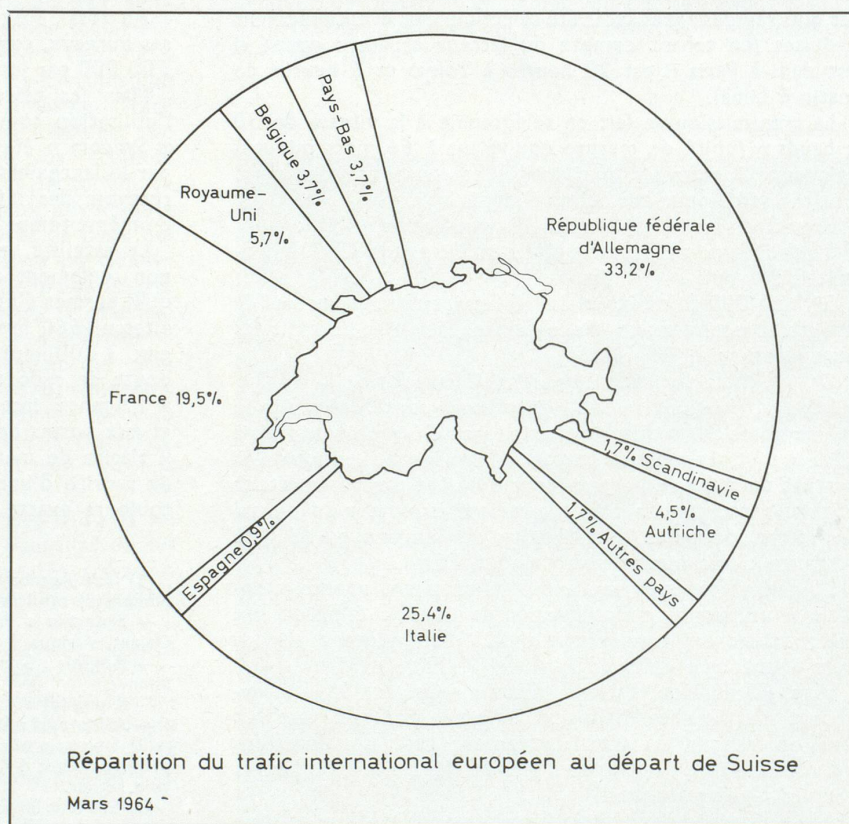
Pays-Bas 3,7%

Belgique 3,7%

Royaume-Uni 5,7%

République fédérale d'Allemagne 33,2%

France 19,5%

1,7% Scandinavie

4,5% Autriche

1,7% Autres pays

Espagne 0,9%

25,4% Italie

Répartition du trafic international européen au départ de Suisse

Mars 1964